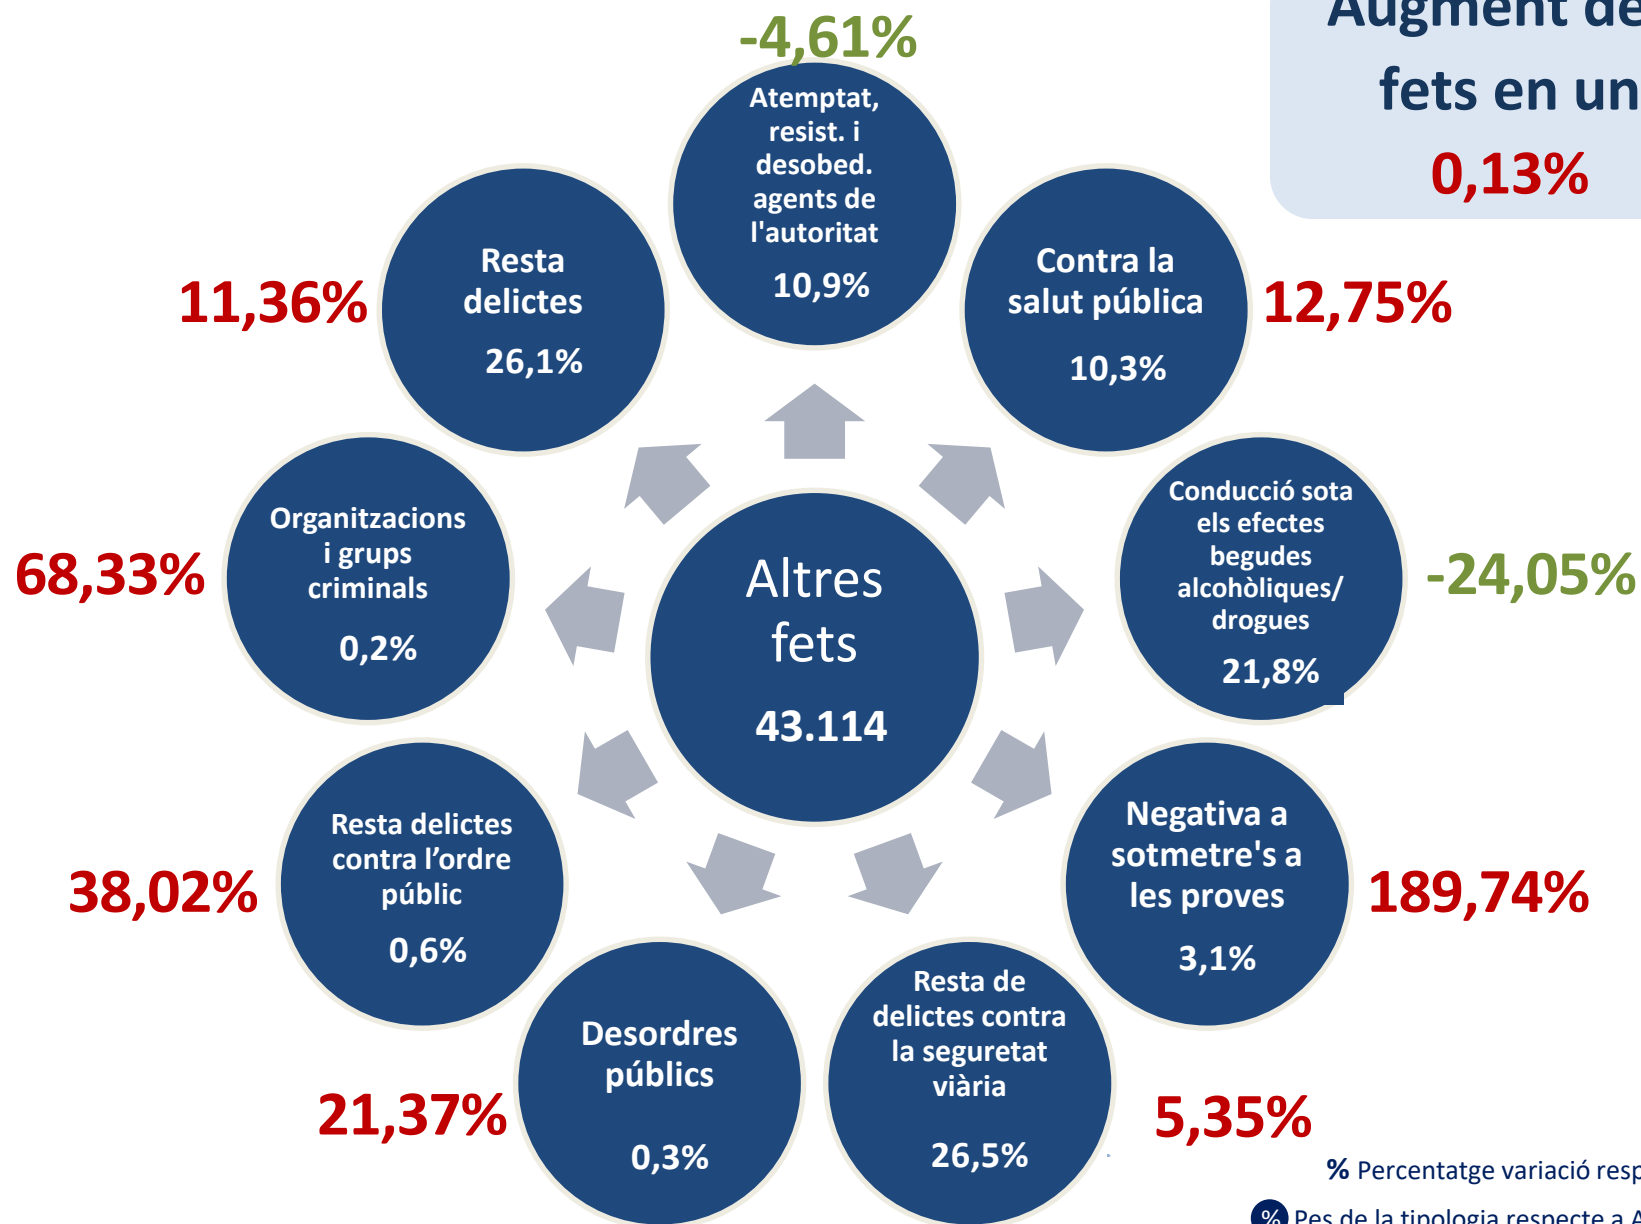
Augment de
fets en un
0,13%

-4,61%
Atemptat, resist. i desobed. agents de l'autoritat
10,9%

Resta delictes
26,1%
11,36%

Contra la salut pública
10,3%
12,75%

Organitzacions i grups criminals
0,2%
68,33%

Altres fets
43.114

Conducció sota els efectes begudes alcohòliques/ drogues
21,8%
-24,05%

Resta delictes contra l'ordre públic
0,6%
38,02%

Negativa a sotmetre's a les proves
3,1%
189,74%

Desordres públics
0,3%
21,37%

Resta de delictes contra la seguretat viària
26,5%
5,35%

% Percentatge variació resp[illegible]
% Pes de la tipologia respecte a A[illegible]